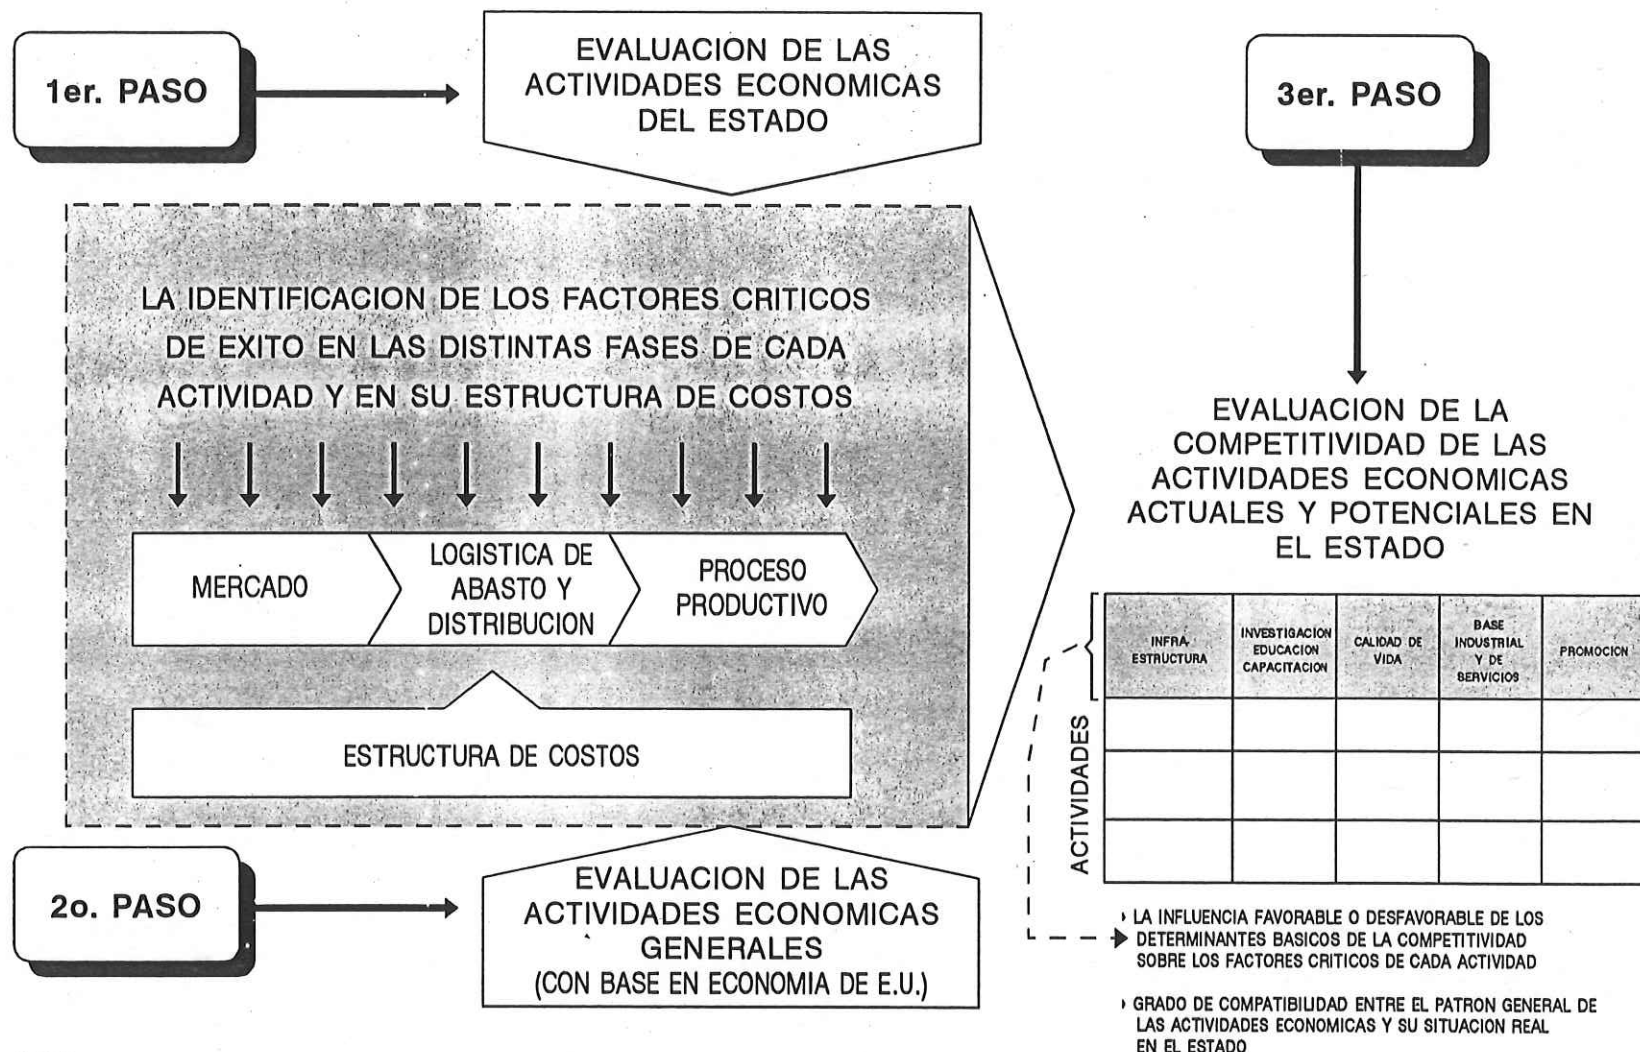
1er. PASO

EVALUACION DE LAS ACTIVIDADES ECONOMICAS DEL ESTADO

LA IDENTIFICACION DE LOS FACTORES CRITICOS DE EXITO EN LAS DISTINTAS FASES DE CADA ACTIVIDAD Y EN SU ESTRUCTURA DE COSTOS

MERCADO

LOGISTICA DE ABASTO Y DISTRIBUCION

PROCESO PRODUCTIVO

ESTRUCTURA DE COSTOS

2o. PASO

EVALUACION DE LAS ACTIVIDADES ECONOMICAS GENERALES (CON BASE EN ECONOMIA DE E.U.)

3er. PASO

EVALUACION DE LA COMPETITIVIDAD DE LAS ACTIVIDADES ECONOMICAS ACTUALES Y POTENCIALES EN EL ESTADO

| INFRA-ESTRUCTURA | INVESTIGACION EDUCACION CAPACITACION | CALIDAD DE VIDA | BASE INDUSTRIAL Y DE SERVICIOS | PROMOCION |
|---|---|---|---|---|
| | | | | |
| | | | | |
| | | | | |

ACTIVIDADES

LA INFLUENCIA FAVORABLE O DESFAVORABLE DE LOS DETERMINANTES BASICOS DE LA COMPETITIVIDAD SOBRE LOS FACTORES CRITICOS DE CADA ACTIVIDAD

GRADO DE COMPATIBILIDAD ENTRE EL PATRON GENERAL DE LAS ACTIVIDADES ECONOMICAS Y SU SITUACION REAL EN EL ESTADO